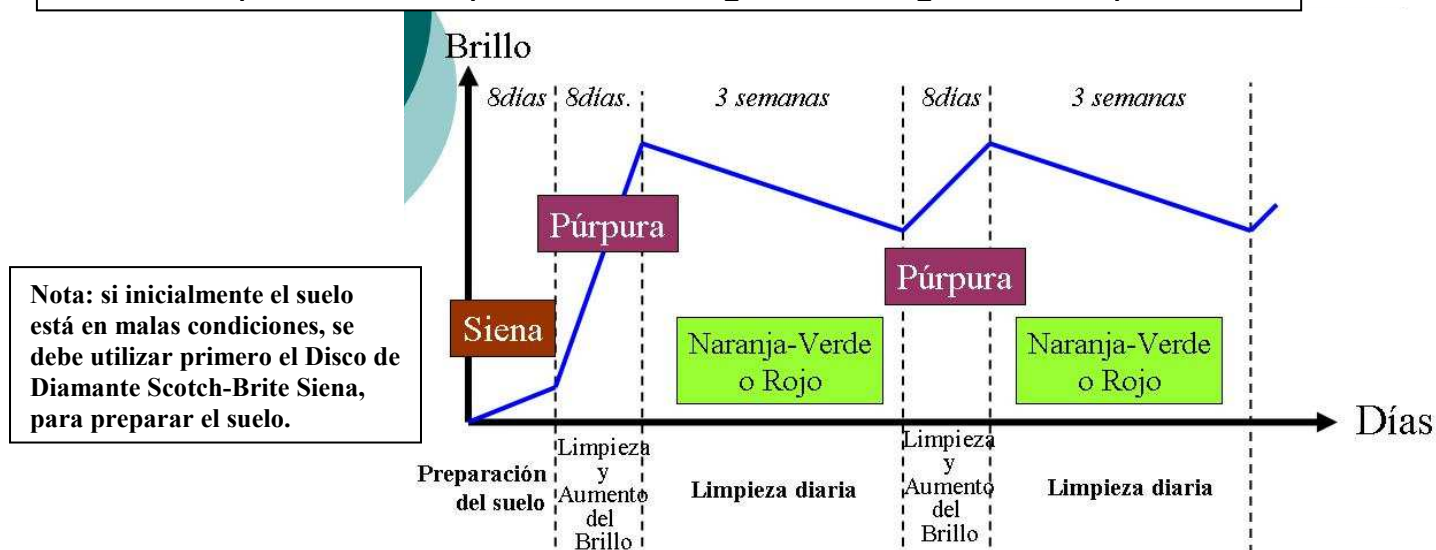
Brillo

8días | 8días. | 3 semanas | 8días | 3 semanas

Púrpura

Púrpura

Nota: si inicialmente el suelo está en malas condiciones, se debe utilizar primero el Disco de Diamante Scotch-Brite Siena, para preparar el suelo.

Siena

Naranja-Verde o Rojo

Naranja-Verde o Rojo

Días

Preparación del suelo

Limpieza y Aumento del Brillo

Limpieza diaria

Limpieza y Aumento del Brillo

Limpieza diaria